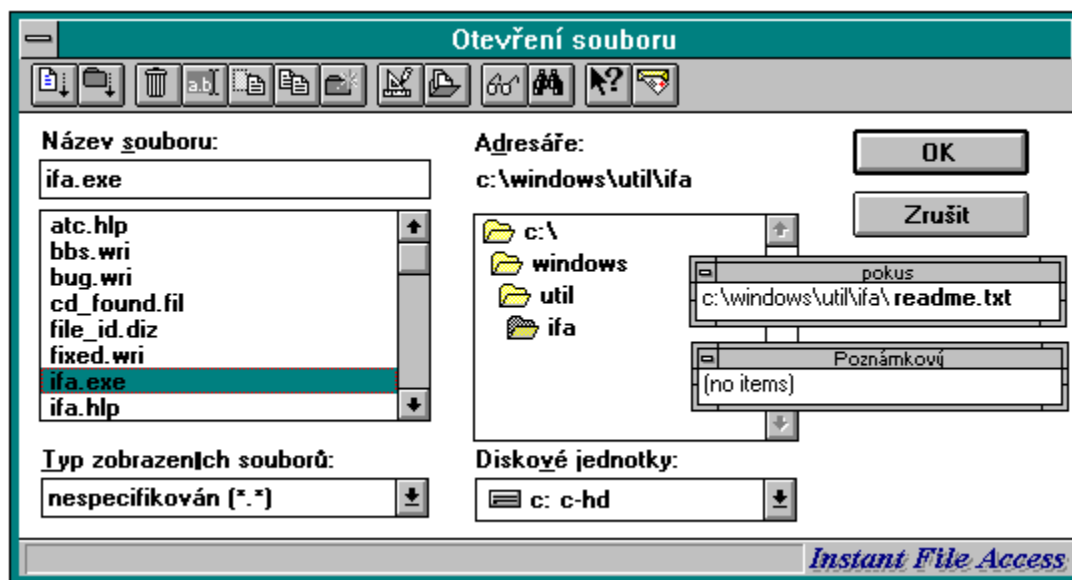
Otevření souboru

Název souboru:

ifa.exe

atc.hlp
bbs.wri
bug.wri
cd_found.fil
file_id.diz
fixed.wri
ifa.exe
ifa.hlp

Adresáře:

c:\windows\util\ifa

c:\
windows
util
ifa

OK

Zrušit

pokus

c:\windows\util\ifa\ readme.txt

Poznámkový

(no items)

Typ zobrazených souborů:

nespecifikován (*.*)

Diskové jednotky:

c: c-hd

Instant File Access